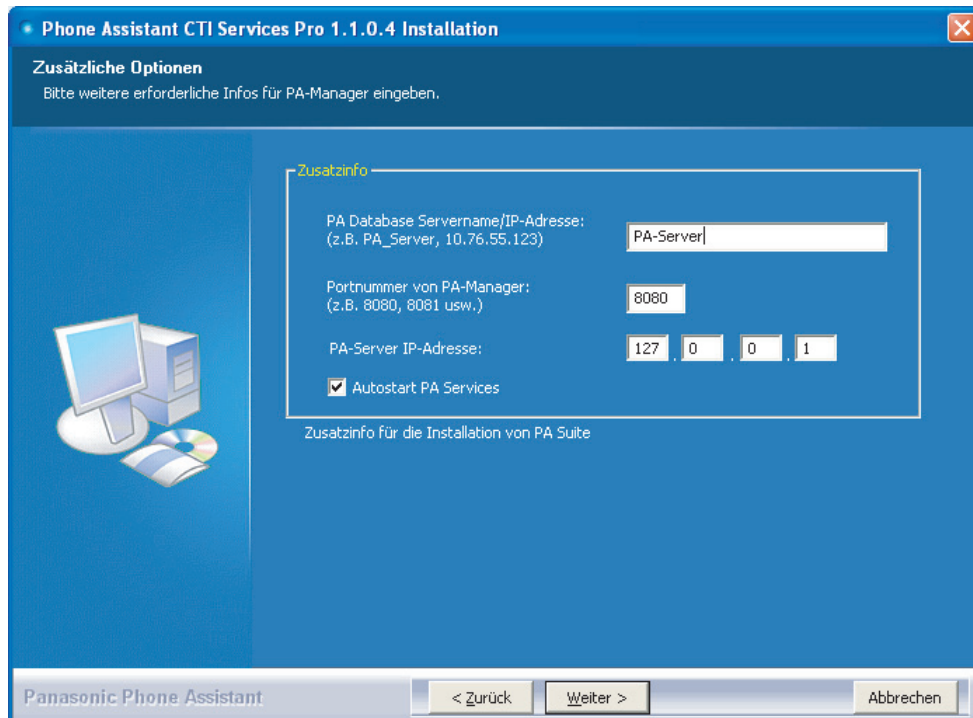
Phone Assistant CTI Services Pro 1.1.0.4 Installation

Zusätzliche Optionen
Bitte weitere erforderliche Infos für PA-Manager eingeben.

Zusatzinfo

PA Database Servername/IP-Adresse:
(z.B. PA_Server, 10.76.55.123)
PA-Server

Portnummer von PA-Manager:
(z.B. 8080, 8081 usw.)
8080

PA-Server IP-Adresse:
127 . 0 . 0 . 1

Autostart PA Services

Zusatzinfo für die Installation von PA Suite

Panasonic Phone Assistant

< Zurück
Weiter >
Abbrechen